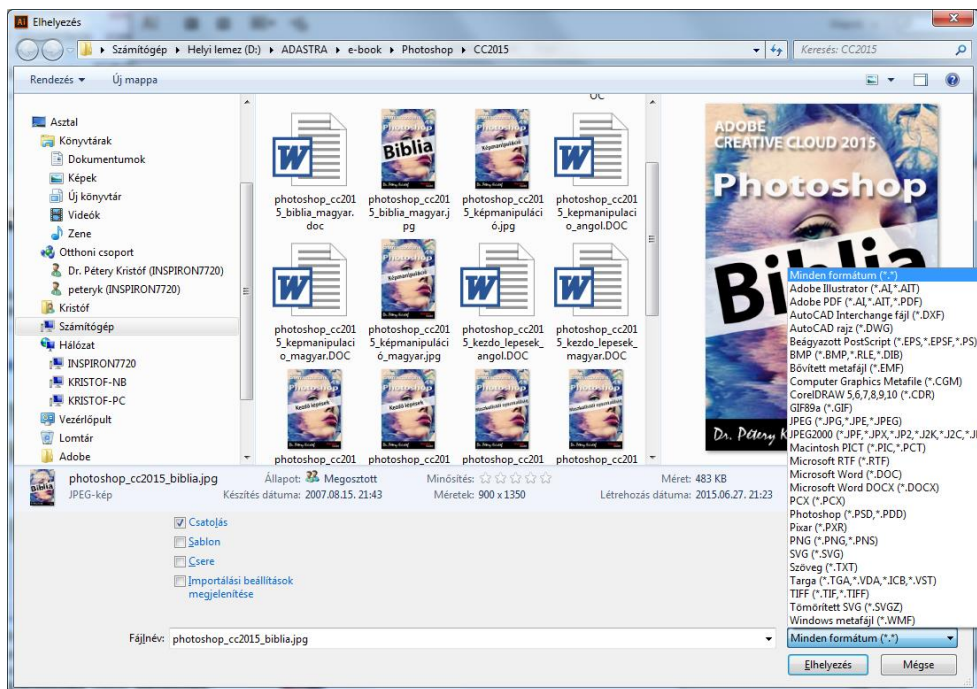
Elhelyezés

Számítógép ▸ Helyi lemez (D:) ▸ ADASTRA ▸ e-book ▸ Photoshop ▸ CC2015

Keresés: CC2015

Rendezés ▾ Új mappa

Asztal
Könyvtárak
Dokumentumok
Képek
Új könyvtár
Videók
Zene
Otthoni csoport
Dr. Pétery Kristóf (INSPIRON7720)
peteryk (INSPIRON7720)
Kristóf
Számítógép
Hálózat
INSPIRON7720
KRISTOF-NB
KRISTOF-PC
Vezérlőpult
Lomtár
Adobe

OC

photoshop_cc2015_biblia_magyar.doc
photoshop_cc2015_biblia_magyar.jpg
photoshop_cc2015_képmanipuláció.jpg
photoshop_cc2015_kepmanipulacio_angol.DOC
photoshop_cc2015_kepmanipulacio_magyar.DOC
photoshop_cc2015_képmanipuláció_magyar.jpg
photoshop_cc2015_kezdo_lepesek_angol.DOC
photoshop_cc2015_kezdo_lepesek_magyar.DOC
photoshop_cc201

ADOBE CREATIVE CLOUD 2015
Photoshop
Biblia
Dr. Pétery K

Minden formátum (*.*)
Adobe Illustrator (*.AI,*.AIT)
Adobe PDF (*.AI,*.AIT,*.PDF)
AutoCAD Interchange fájl (*.DXF)
AutoCAD rajz (*.DWG)
Beágyazott PostScript (*.EPS,*.EPSF,*.PS)
BMP (*.BMP,*.RLE,*.DIB)
Bővített metafájl (*.EMF)
Computer Graphics Metafile (*.CGM)
CorelDRAW 5,6,7,8,9,10 (*.CDR)
GIF89a (*.GIF)
JPEG (*.JPG,*.JPE,*.JPEG)
JPEG2000 (*.JPF,*.JPX,*.JP2,*.J2K,*.J2C,*.JI
Macintosh PICT (*.PIC,*.PCT)
Microsoft RTF (*.RTF)
Microsoft Word (*.DOC)
Microsoft Word DOCX (*.DOCX)
PCX (*.PCX)
Photoshop (*.PSD,*.PDD)
Pixar (*.PXR)
PNG (*.PNG,*.PNS)
SVG (*.SVG)
Szöveg (*.TXT)
Targa (*.TGA,*.VDA,*.ICB,*.VST)
TIFF (*.TIF,*.TIFF)
Tömörített SVG (*.SVGZ)
Windows metafájl (*.WMF)

photoshop_cc2015_biblia.jpg
JPEG-kép
Állapot: Megosztott
Készítés dátuma: 2007.08.15. 21:43
Minősítés: ☆☆☆☆☆
Méretek: 900 x 1350
Méret: 483 KB
Létrehozás dátuma: 2015.06.27. 21:23

Csatolás
Sablon
Csere
Importálási beállítások megjelenítése

Fájlnév: photoshop_cc2015_biblia.jpg
Minden formátum (*.*)
Elhelyezés
Mégse